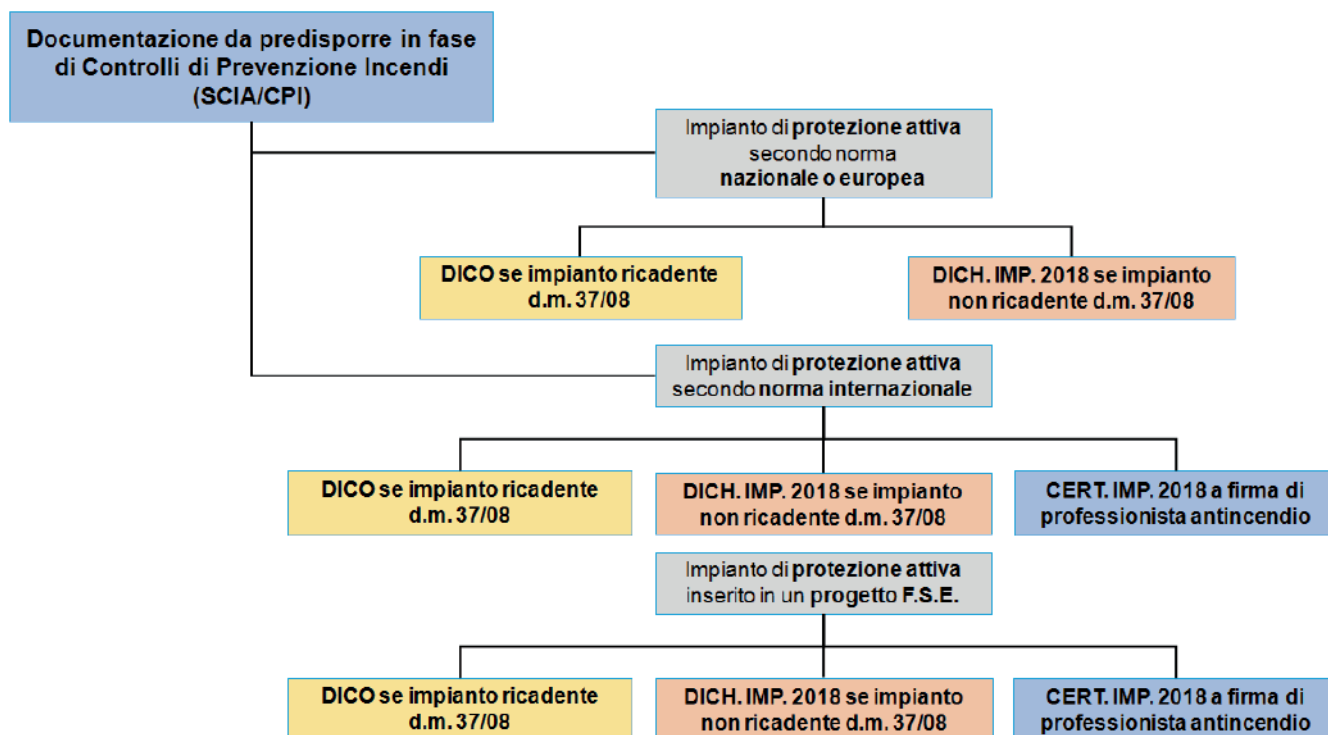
Documentazione da predisporre in fase di Controlli di Prevenzione Incendi (SCIA/CPI)

Impianto di protezione attiva secondo norma nazionale o europea

DICO se impianto ricadente d.m. 37/08

DICH. IMP. 2018 se impianto non ricadente d.m. 37/08

Impianto di protezione attiva secondo norma internazionale

DICO se impianto ricadente d.m. 37/08

DICH. IMP. 2018 se impianto non ricadente d.m. 37/08

CERT. IMP. 2018 a firma di professionista antincendio

Impianto di protezione attiva inserito in un progetto F.S.E.

DICO se impianto ricadente d.m. 37/08

DICH. IMP. 2018 se impianto non ricadente d.m. 37/08

CERT. IMP. 2018 a firma di professionista antincendio